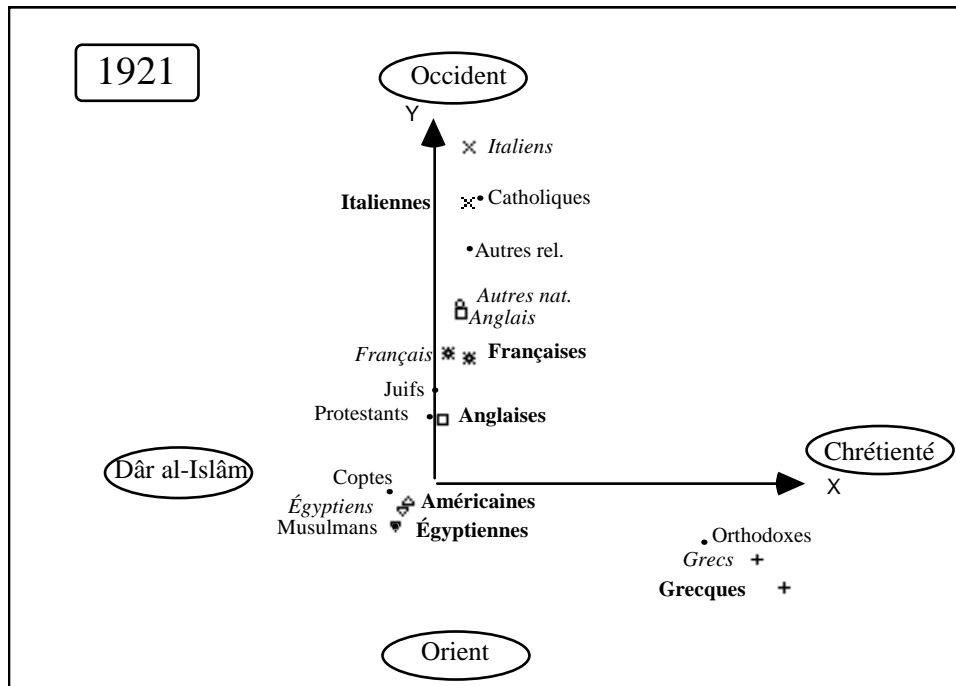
1921

Occident

Y

Italiens

Italiennes

Catholiques

Autres rel.

Autres nat.

Anglais

Français

Françaises

Juifs

Protestants

Anglaises

Dâr al-Islâm

Chrétienté

X

Coptes

Égyptiens

Américaines

Musulmans

Égyptiennes

Orthodoxes

Grecs

Grecques

Orient